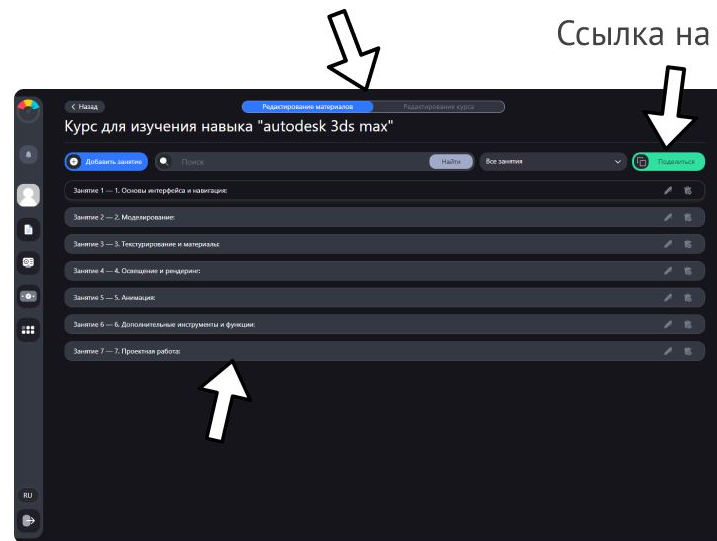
Ссылка на

< Назад

Редактирование материалов

Редактирование курса

Курс для изучения навыка "autodesk 3ds max"

Добавить занятие

Поиск

Найти

Все занятия

Поделиться

Занятие 1 — 1. Основы интерфейса и навигация:

Занятие 2 — 2. Моделирование:

Занятие 3 — 3. Текстурирование и материалы:

Занятие 4 — 4. Освещение и рендеринг:

Занятие 5 — 5. Анимация:

Занятие 6 — 6. Дополнительные инструменты и функции:

Занятие 7 — 7. Проектная работа:

RU